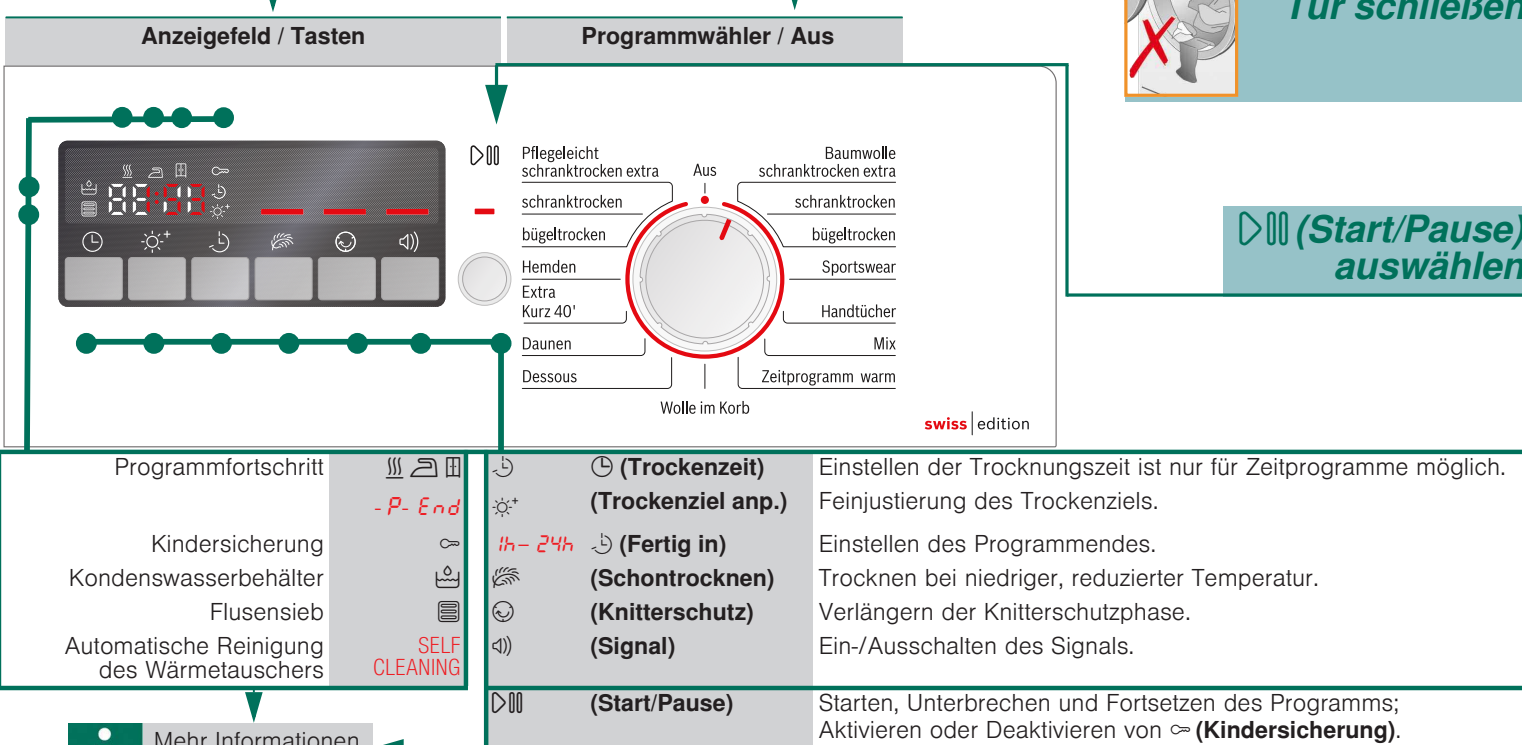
Anzeigefeld / Tasten

Programmwähler / Aus

Tür schließen

88:88

Pflegeleicht schranktrocken extra

schranktrocken

bügeltrocken

Hemden

Extra Kurz 40'

Daunen

Dessous

Aus

Wolle im Korb

Baumwolle schranktrocken extra

schranktrocken

bügeltrocken

Sportswear

Handtücher

Mix

Zeitprogramm warm

swiss | edition

(Start/Pause) auswählen

Programmfortschritt

-P- End

Kindersicherung

Kondenswasserbehälter

Flusensieb

Automatische Reinigung des Wärmetauschers

SELF CLEANING

| | | |
|---|---|---|
| | (Trockenzeit) | Einstellen der Trocknungszeit ist nur für Zeitprogramme möglich. |
| | (Trockenziel anp.) | Feinjustierung des Trockenziels. |
| 1h – 24h | (Fertig in) | Einstellen des Programmendes. |
| | (Schontrocknen) | Trocknen bei niedriger, reduzierter Temperatur. |
| | (Knitterschutz) | Verlängern der Knitterschutzphase. |
| | (Signal) | Ein-/Ausschalten des Signals. |
| | (Start/Pause) | Starten, Unterbrechen und Fortsetzen des Programms; Aktivieren oder Deaktivieren von (Kindersicherung). |

Mehr Informationen